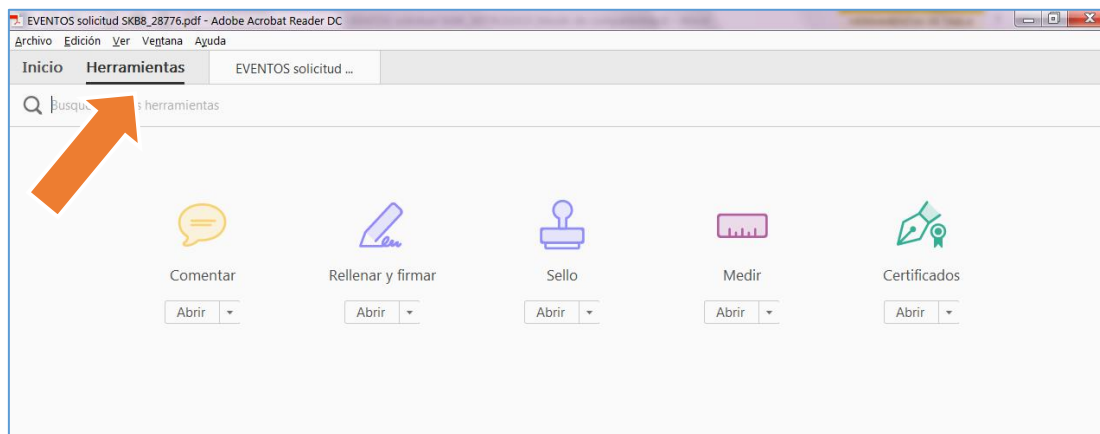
EVENTOS solicitud SKB8_28776.pdf - Adobe Acrobat Reader DC

Archivo Edición Ver Ventana Ayuda

Inicio Herramientas EVENTOS solicitud ...

Busque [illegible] herramientas

Comentar
Abrir

Rellenar y firmar
Abrir

Sello
Abrir

Medir
Abrir

Certificados
Abrir